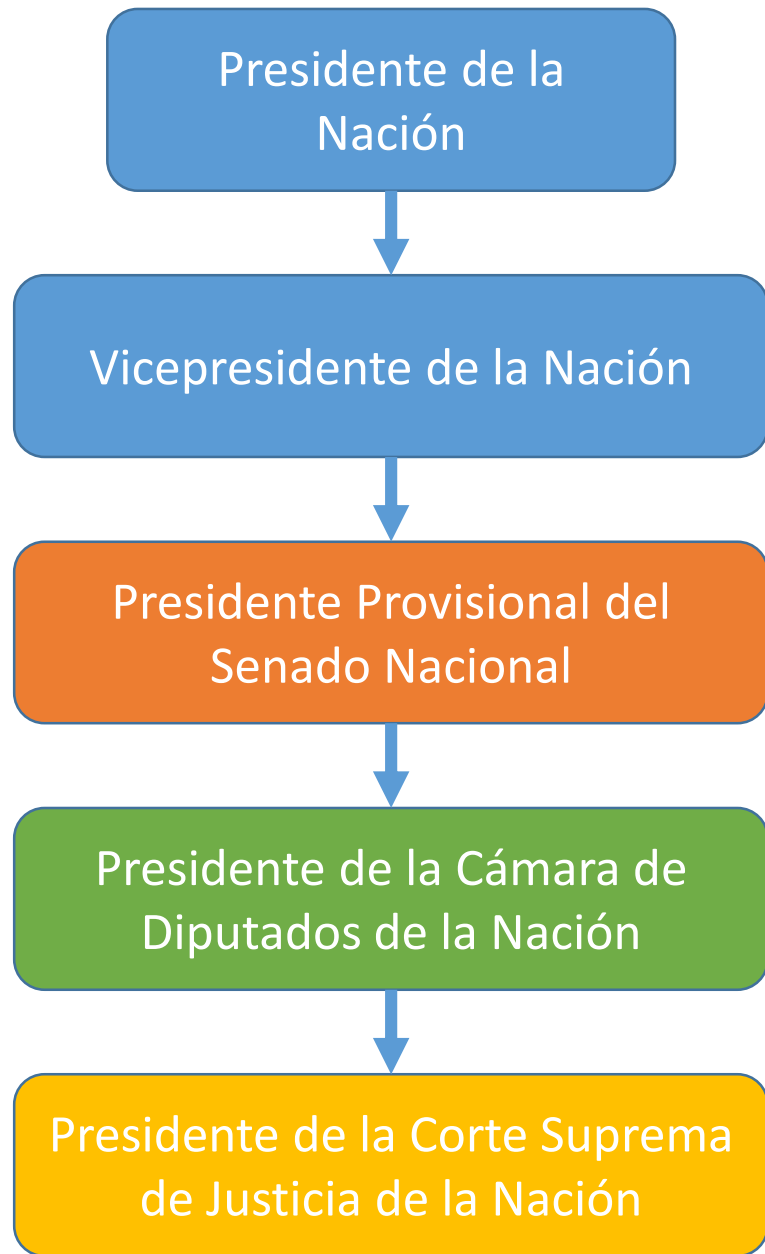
Presidente de la Nación

Vicepresidente de la Nación

Presidente Provisional del Senado Nacional

Presidente de la Cámara de Diputados de la Nación

Presidente de la Corte Suprema de Justicia de la Nación